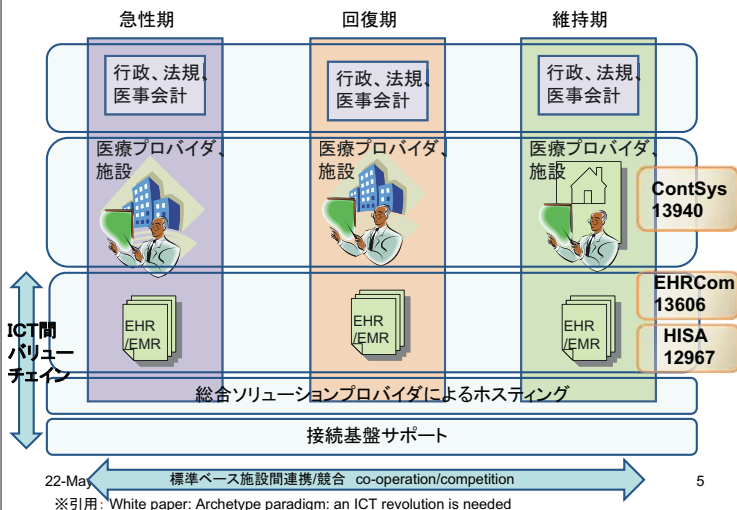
急性期

回復期

維持期

行政、法規、医事会計

行政、法規、医事会計

行政、法規、医事会計

医療プロバイダ、施設

医療プロバイダ、施設

医療プロバイダ、施設

ContSys 13940

EHR /EMR

EHR /EMR

EHR /EMR

EHRCom 13606

HISA 12967

ICT間 バリュー チェイン

総合ソリューションプロバイダによるホスティング

接続基盤サポート

22-May

標準ベース施設間連携/競合 co-operation/competition

5

※引用: White paper: Archetype paradigm: an ICT revolution is needed